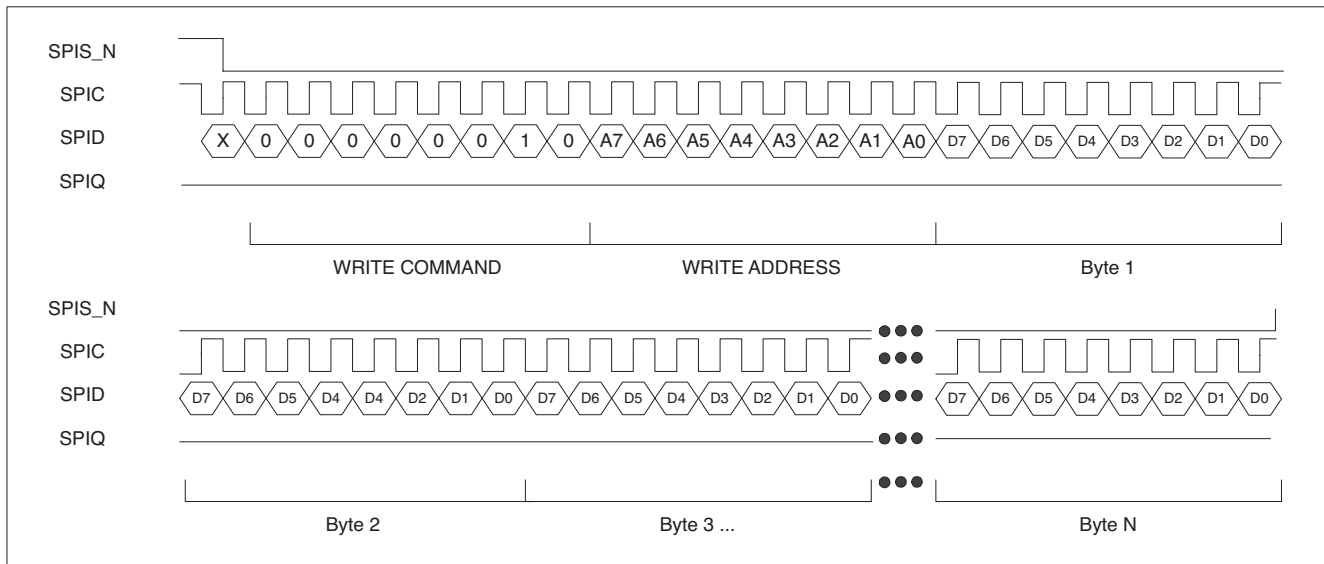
SPIS_N

SPIC

SPID X 0 0 0 0 0 0 1 0 A7 A6 A5 A4 A3 A2 A1 A0 D7 D6 D5 D4 D3 D2 D1 D0

SPIQ

WRITE COMMAND WRITE ADDRESS Byte 1

SPIS_N

SPIC

SPID D7 D6 D5 D4 D4 D2 D1 D0 D7 D6 D5 D4 D3 D2 D1 D0 D7 D6 D5 D4 D3 D2 D1 D0

SPIQ

Byte 2 Byte 3 ... Byte N